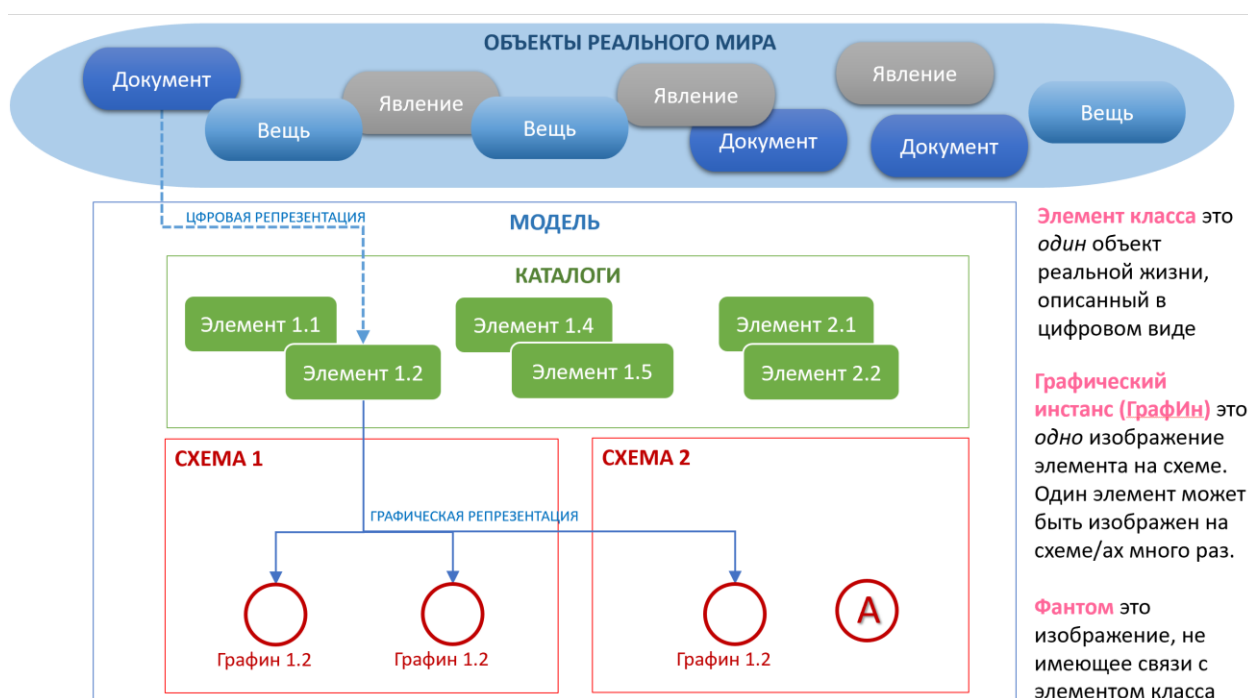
ОБЪЕКТЫ РЕАЛЬНОГО МИРА

Документ

Вещь

Явление

Вещь

Явление

Документ

Явление

Документ

Вещь

ЦФРОВАЯ РЕПРЕЗЕНТАЦИЯ

МОДЕЛЬ

КАТАЛОГИ

Элемент 1.1

Элемент 1.2

Элемент 1.4

Элемент 1.5

Элемент 2.1

Элемент 2.2

СХЕМА 1

СХЕМА 2

ГРАФИЧЕСКАЯ РЕПРЕЗЕНТАЦИЯ

Графин 1.2

Графин 1.2

Графин 1.2

A

Элемент класса это *один* объект реальной жизни, описанный в цифровом виде

Графический инстанс (ГрафИн) это *одно* изображение элемента на схеме. Один элемент может быть изображен на схеме/ах много раз.

Фантом это изображение, не имеющее связи с элементом класса